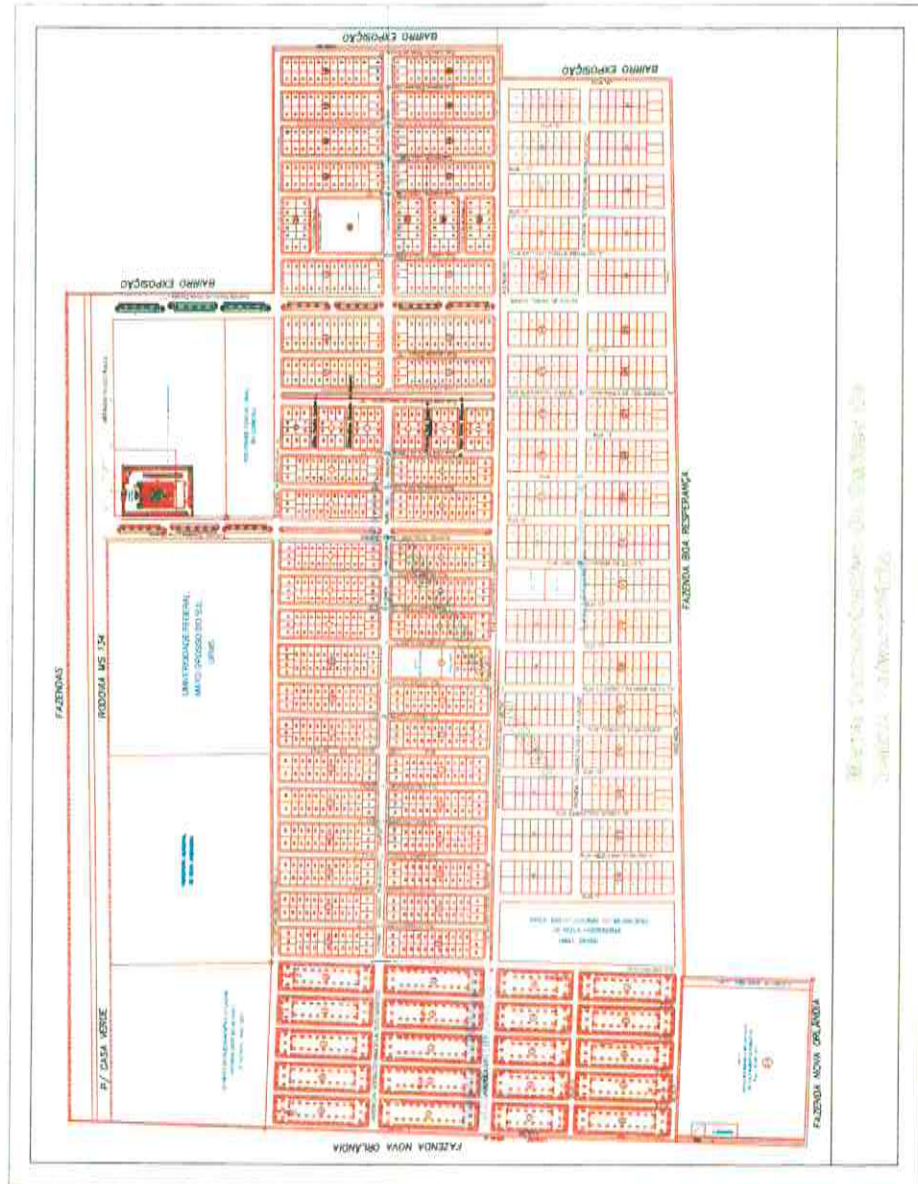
BAIRRO EXPOSIÇÃO

BAIRRO EXPOSIÇÃO

BAIRRO EXPOSIÇÃO

FAZENDAS

RODOVIA MS 134

P/ CASA VERDE

UNIVERSIDADE FEDERAL MATO GROSSO DO SUL UFMS

FAZENDA BOA ESPERANÇA

FAZENDA NOVA ORLÂNDIA

FAZENDA NOVA ORLÂNDIA

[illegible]